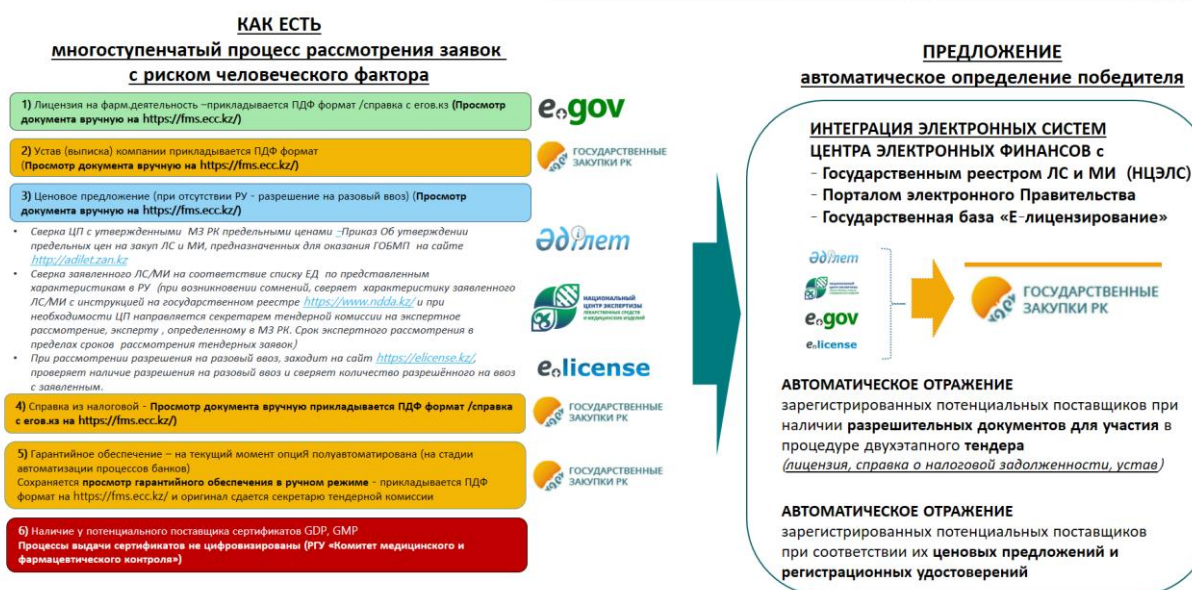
КАК ЕСТЬ
многоступенчатый процесс рассмотрения заявок с риском человеческого фактора

1) Лицензия на фарм.деятельность –прикладывается ПДФ формат /справка с егов.кз (Просмотр документа вручную на https://fms.ecc.kz/)

egov

2) Устав (выписка) компании прикладывается ПДФ формат (Просмотр документа вручную на https://fms.ecc.kz/)

ГОСУДАРСТВЕННЫЕ ЗАКУПКИ РК

3) Ценовое предложение (при отсутствии РУ - разрешение на разовый ввоз) (Просмотр документа вручную на https://fms.ecc.kz/)

• Сверка ЦП с утвержденными МЗ РК предельными ценами –Приказ Об утверждении предельных цен на закуп ЛС и МИ, предназначенных для оказания ГОБМП на сайте http://adilet.zan.kz
• Сверка заявленного ЛС/МИ на соответствие списку ЕД по представленным характеристикам в РУ (при возникновении сомнений, сверяет характеристику заявленного ЛС/МИ с инструкцией на государственном реестре https://www.ndda.kz/ и при необходимости ЦП направляется секретарем тендерной комиссии на экспертное рассмотрение, эксперту , определенному в МЗ РК. Срок экспертного рассмотрения в пределах сроков рассмотрения тендерных заявок)
• При рассмотрении разрешения на разовый ввоз, заходим на сайт https://elicense.kz/, проверяет наличие разрешения на разовый ввоз и сверяет количество разрешённого на ввоз с заявленным.

Әділет

НАЦИОНАЛЬНЫЙ ЦЕНТР ЭКСПЕРТИЗЫ ЛЕКАРСТВЕННЫХ СРЕДСТВ И МЕДИЦИНСКИХ ИЗДЕЛИЙ

elicense

4) Справка из налоговой - Просмотр документа вручную прикладывается ПДФ формат /справка с егов.кз на https://fms.ecc.kz/)

ГОСУДАРСТВЕННЫЕ ЗАКУПКИ РК

5) Гарантийное обеспечение – на текущий момент опциЯ полуавтоматирована (на стадии автоматизации процессов банков)
Сохраняется просмотр гарантийного обеспечения в ручном режиме - прикладывается ПДФ формат на https://fms.ecc.kz/ и оригинал сдается секретарю тендерной комиссии

ГОСУДАРСТВЕННЫЕ ЗАКУПКИ РК

6) Наличие у потенциального поставщика сертификатов GDP, GMP
Процессы выдачи сертификатов не цифровизованы (РГУ «Комитет медицинского и фармацевтического контроля»)

ПРЕДЛОЖЕНИЕ
автоматическое определение победителя

ИНТЕГРАЦИЯ ЭЛЕКТРОННЫХ СИСТЕМ
ЦЕНТРА ЭЛЕКТРОННЫХ ФИНАНСОВ с
- Государственным реестром ЛС и МИ (НЦЭЛС)
- Порталом электронного Правительства
- Государственная база «Е-лицензирование»

Әділет
egov
elicense
ГОСУДАРСТВЕННЫЕ ЗАКУПКИ РК

АВТОМАТИЧЕСКОЕ ОТРАЖЕНИЕ
зарегистрированных потенциальных поставщиков при наличии разрешительных документов для участия в процедуре двухэтапного тендера
(лицензия, справка о налоговой задолженности, устав)

АВТОМАТИЧЕСКОЕ ОТРАЖЕНИЕ
зарегистрированных потенциальных поставщиков при соответствии их ценовых предложений и регистрационных удостоверений